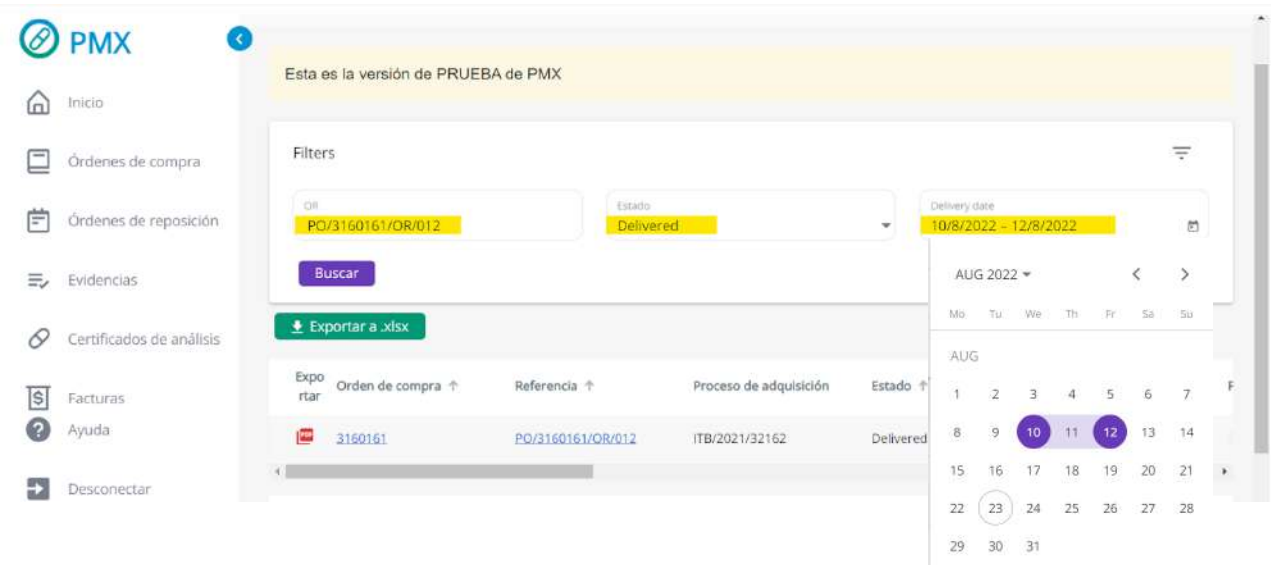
PMX

Inicio

Órdenes de compra

Órdenes de reposición

Evidencias

Certificados de análisis

Facturas

Ayuda

Desconectar

Esta es la versión de PRUEBA de PMX

Filters

OR
PO/3160161/OR/012

Estado
Delivered

Delivery date
10/8/2022 – 12/8/2022

Buscar

Exportar a .xlsx

| Exportar | Orden de compra ↑ | Referencia ↑ | Proceso de adquisición | Estado ↑ |
|---|---|---|---|---|
| | 3160161 | PO/3160161/OR/012 | ITB/2021/32162 | Delivered |

AUG 2022

| Mo | Tu | We | Th | Fr | Sa | Su |
|---|---|---|---|---|---|---|
| AUG | | | | | | |
| 1 | 2 | 3 | 4 | 5 | 6 | 7 |
| 8 | 9 | 10 | 11 | 12 | 13 | 14 |
| 15 | 16 | 17 | 18 | 19 | 20 | 21 |
| 22 | 23 | 24 | 25 | 26 | 27 | 28 |
| 29 | 30 | 31 | | | | |